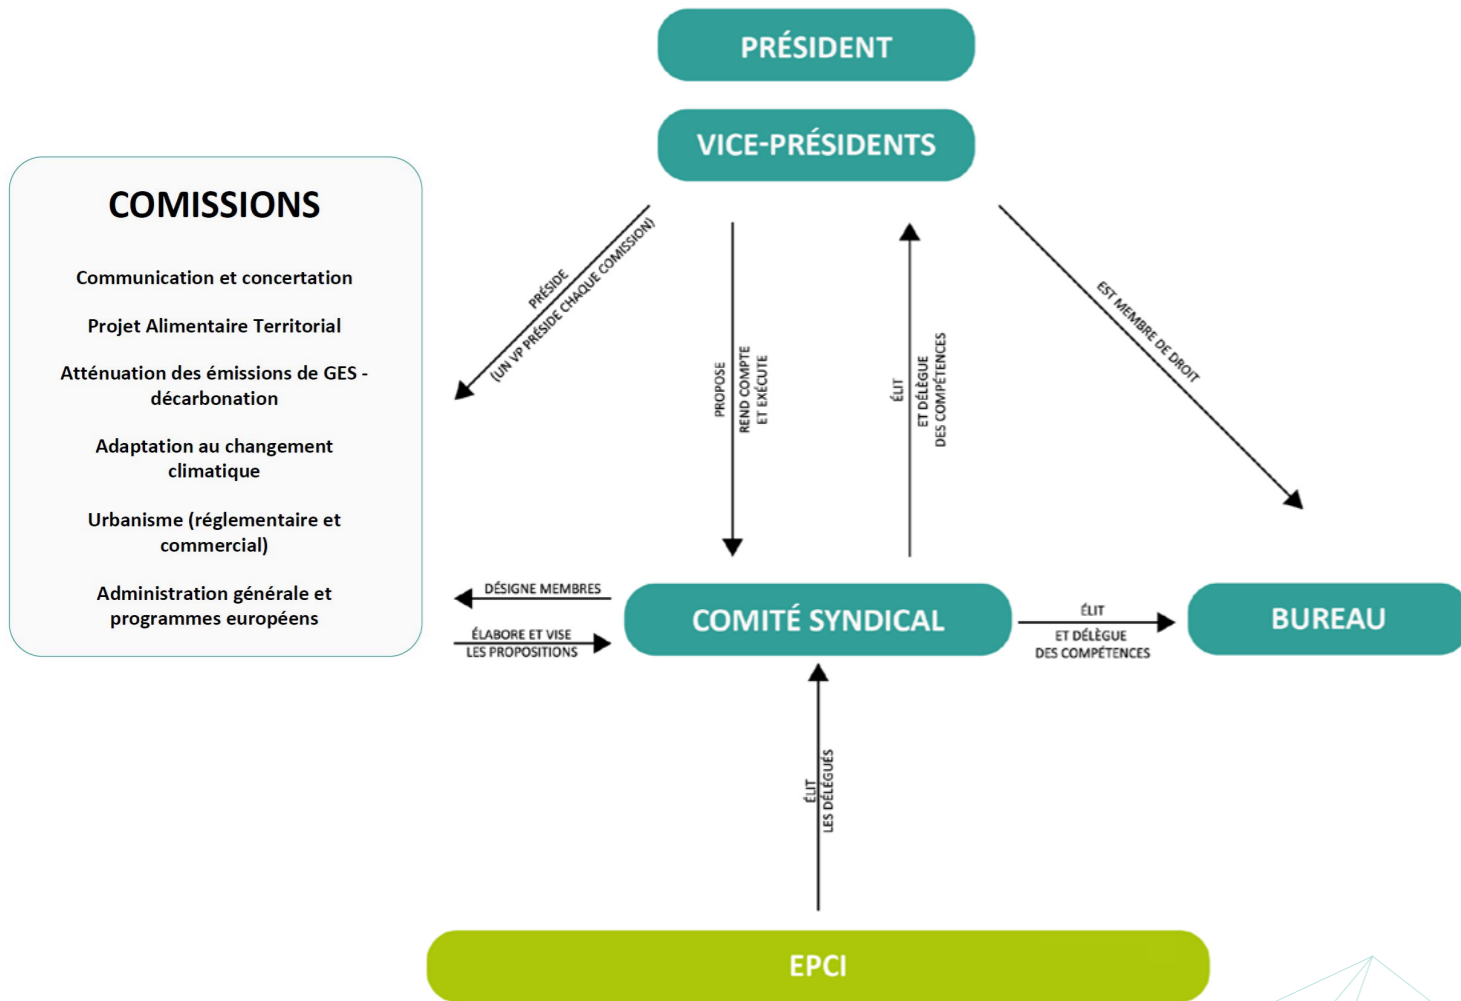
PRÉSIDENT

VICE-PRÉSIDENTS

COMISSIONS

Communication et concertation

Projet Alimentaire Territorial

Atténuation des émissions de GES - décarbonation

Adaptation au changement climatique

Urbanisme (réglementaire et commercial)

Administration générale et programmes européens

PRÉSIDE (UN VP PRÉSIDE CHAQUE COMISSION)

PROPOSE REND COMPTE ET EXÉCUTE

ÉLIT ET DÉLÈGUE DES COMPÉTENCES

EST MEMBRE DE DROIT

DÉSIGNE MEMBRES

ÉLABORE ET VISE LES PROPOSITIONS

COMITÉ SYNDICAL

ÉLIT ET DÉLÈGUE DES COMPÉTENCES

BUREAU

ÉLIT LES DÉLÉGUÉS

EPCI